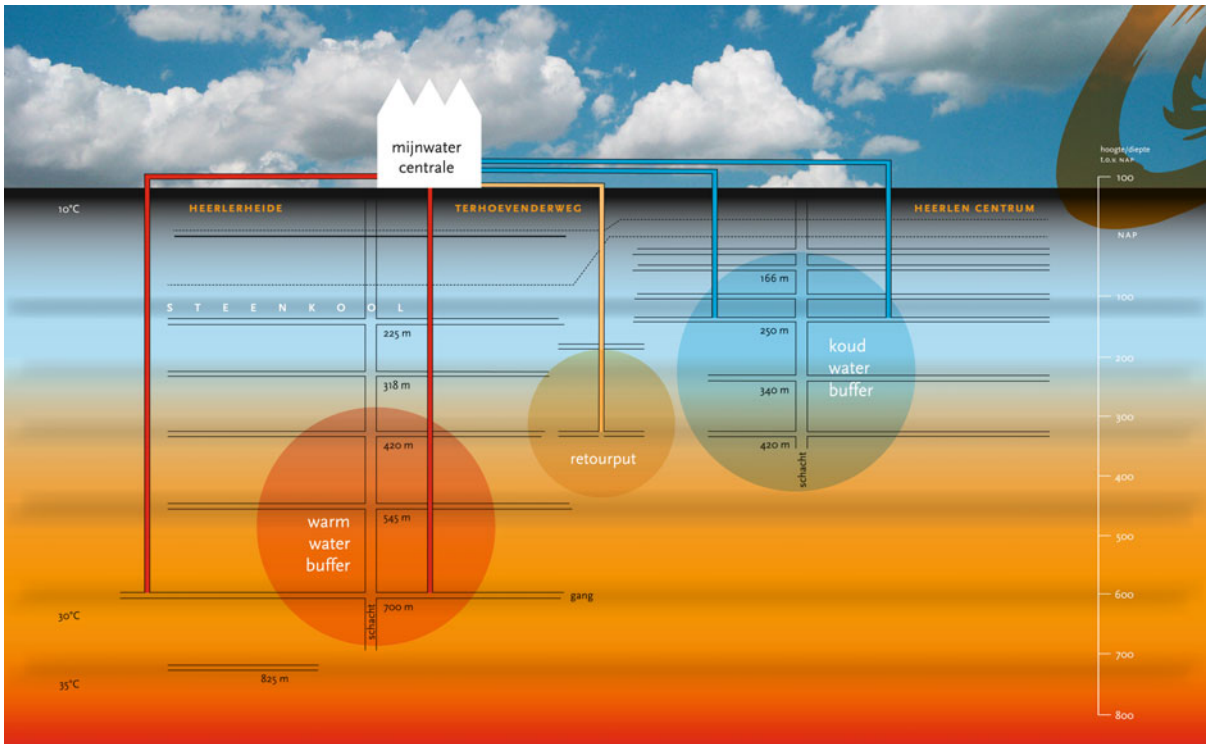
mijnwater centrale

10°C
HEERLERHEIDE
TERHOEVENDERWEG
HEERLEN CENTRUM

hoogte/diepte t.o.v. NAP
100
NAP
100
200
300
400
500
600
700
800

STEENKOOL

166 m
225 m
250 m
318 m
340 m
420 m
420 m
545 m
700 m
825 m

koud water buffer
retourput
warm water buffer
schacht
schacht
gang

30°C
35°C